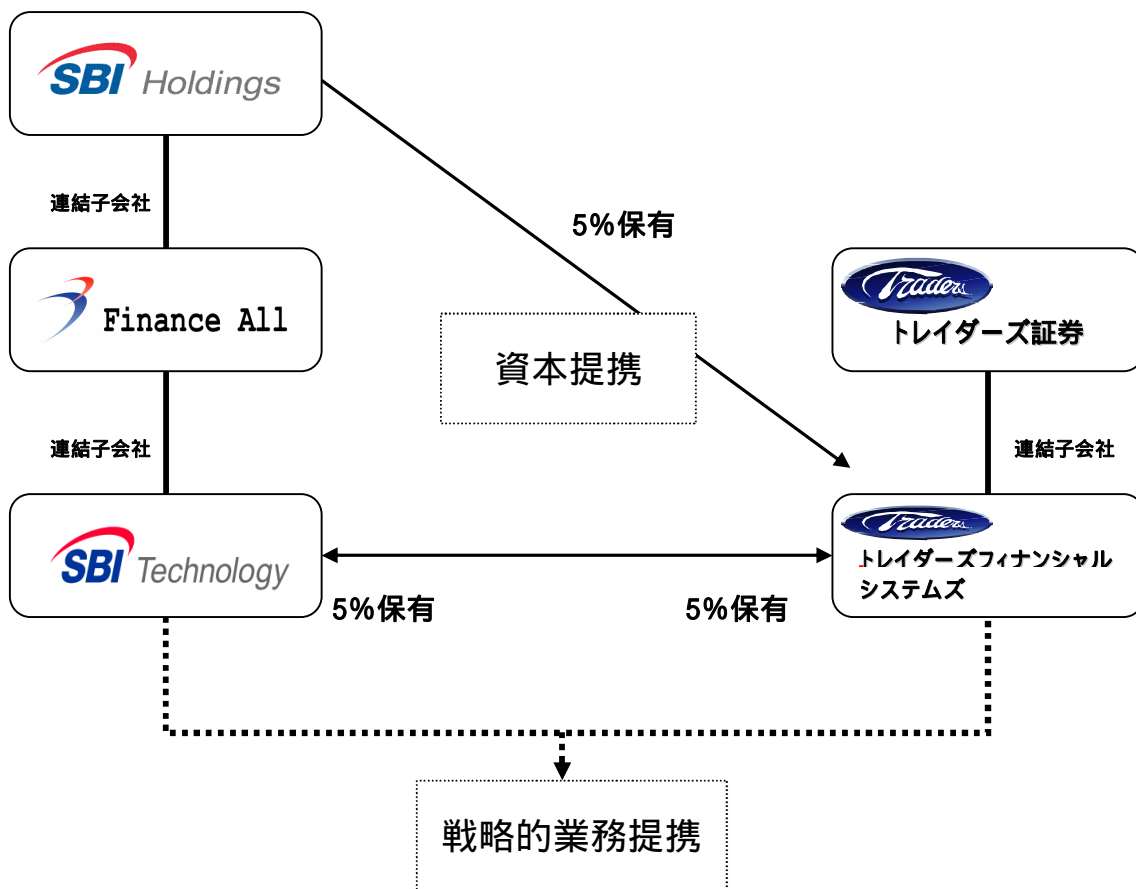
SBI Holdings

連結子会社

Finance All

連結子会社

SBI Technology

5%保有

資本提携

Traders

トレイダーズ証券

連結子会社

Traders

トレイダーズフィナンシャルシステムズ

5%保有

5%保有

戦略的業務提携